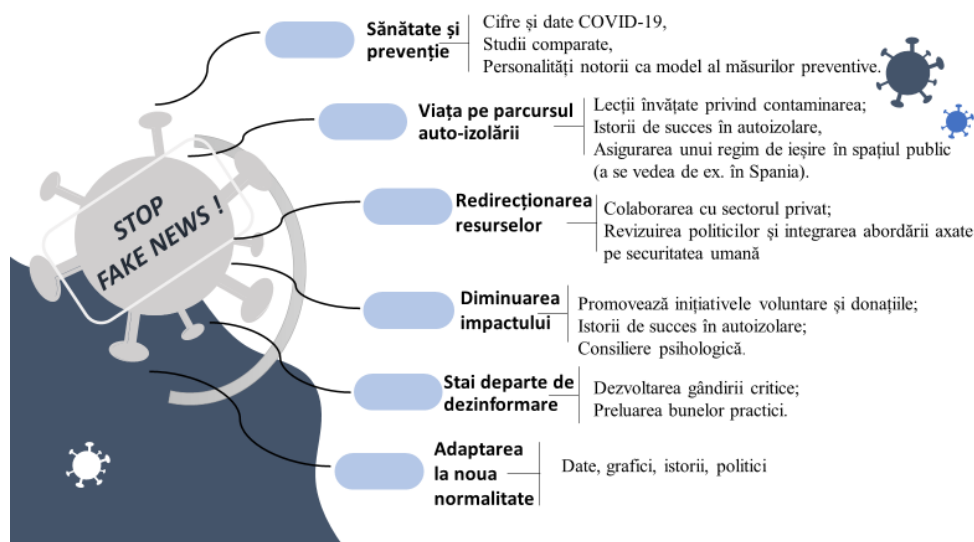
STOP FAKE NEWS !

Sănătate și prevenție

Cifre și date COVID-19,
Studii comparate,
Personalități notorii ca model al măsurilor preventive.

Viața pe parcursul auto-izolării

Lecții învățate privind contaminarea;
Istorii de succes în autoizolare,
Asigurarea unui regim de ieșire în spațiul public (a se vedea de ex. în Spania).

Redirecționarea resurselor

Colaborarea cu sectorul privat;
Revizuirea politicilor și integrarea abordării axate pe securitatea umană

Diminuarea impactului

Promovează inițiativele voluntare și donațiile;
Istorii de succes în autoizolare;
Consiliere psihologică.

Stai departe de dezinformare

Dezvoltarea gândirii critice;
Preluarea bunelor practici.

Adaptarea la noua normalitate

Date, grafici, istorii, politici